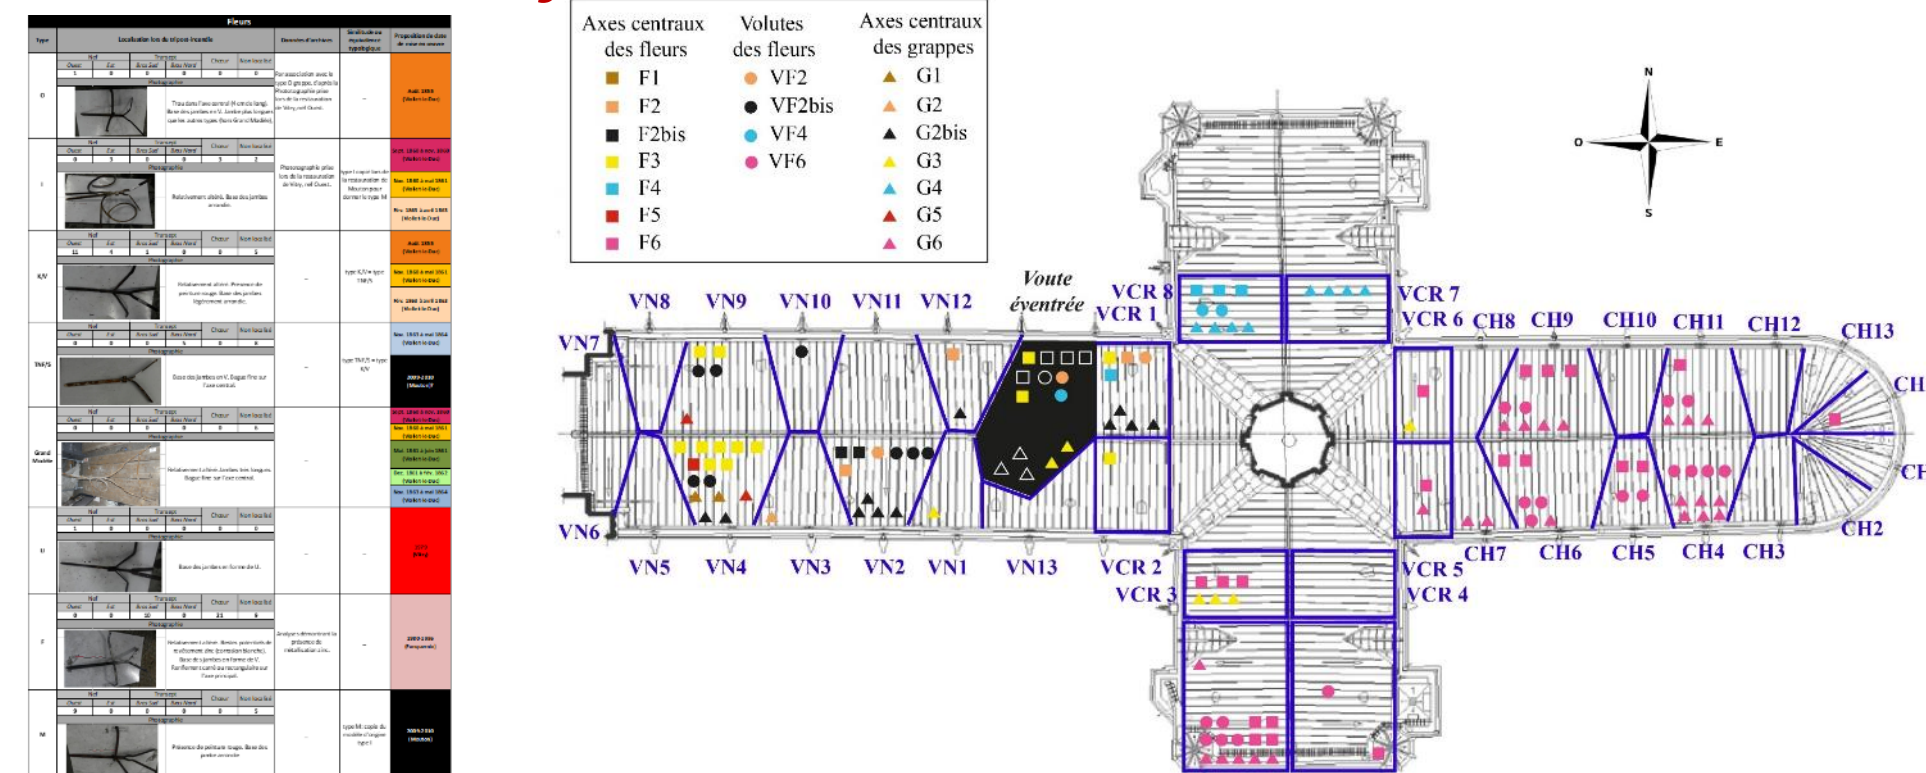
Fleurs

| Type | Localisation lors du dépose incendie | Données d'archives | Similitude au marquage typologique | Proposition de date de mise en œuvre |
|---|---|---|---|---|
| O | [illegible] | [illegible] | – | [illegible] |
| I | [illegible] | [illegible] | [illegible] | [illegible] |
| K/V | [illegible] | – | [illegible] | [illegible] |
| TM/S | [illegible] | – | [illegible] | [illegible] |
| Grand Modèle | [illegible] | – | – | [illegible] |
| U | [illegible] | – | – | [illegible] |
| P | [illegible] | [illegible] | – | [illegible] |
| M | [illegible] | – | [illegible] | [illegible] |

Axes centraux des fleurs
F1
F2
F2bis
F3
F4
F5
F6

Volutes des fleurs
VF2
VF2bis
VF4
VF6

Axes centraux des grappes
G1
G2
G2bis
G3
G4
G5
G6

N
O
E
S

Voute éventrée

VN8 VN9 VN10 VN11 VN12 VCR 8 VCR 1 VCR 7 VCR 6 CH8 CH9 CH10 CH11 CH12 CH13
VN7
VN6
CH
CH
CH2
VN5 VN4 VN3 VN2 VN1 VN13 VCR 2 VCR 3 VCR 5 VCR 4 CH7 CH6 CH5 CH4 CH3